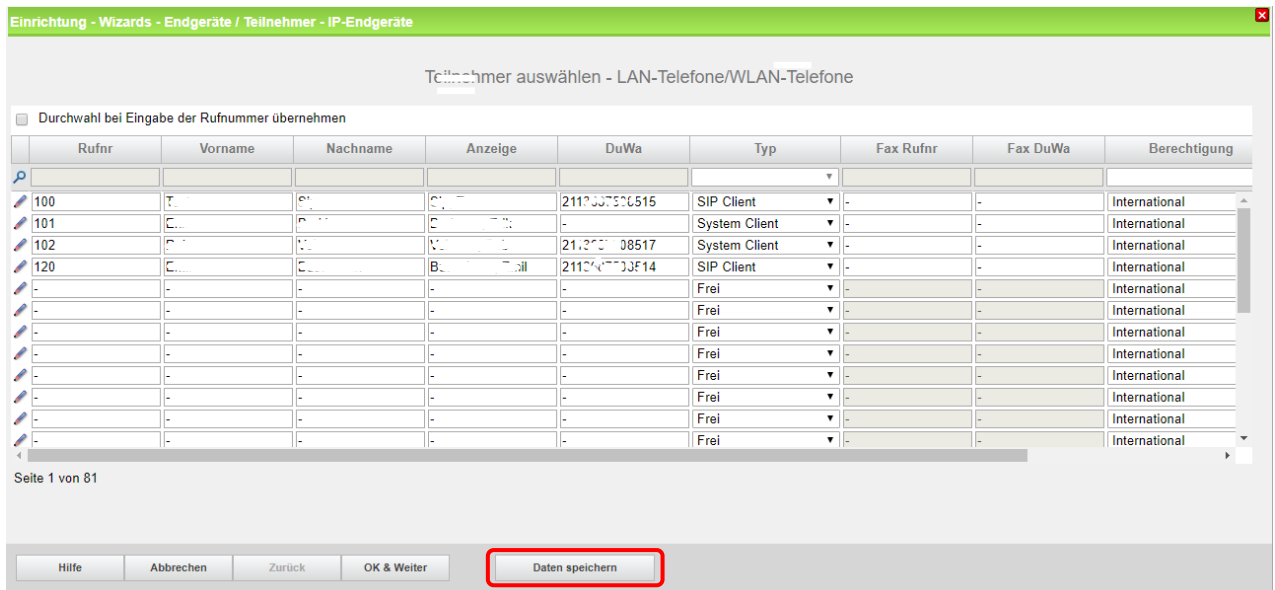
Einrichtung - Wizards - Endgeräte / Teilnehmer - IP-Endgeräte

Teilnehmer auswählen - LAN-Telefone/WLAN-Telefone

Durchwahl bei Eingabe der Rufnummer übernehmen

| Rufnr | Vorname | Nachname | Anzeige | DuWa | Typ | Fax Rufnr | Fax DuWa | Berechtigung |
|---|---|---|---|---|---|---|---|---|
| 100 | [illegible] | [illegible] | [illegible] | 21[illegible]515 | SIP Client | - | - | International |
| 101 | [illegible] | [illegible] | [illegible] | - | System Client | - | - | International |
| 102 | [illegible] | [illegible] | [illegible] | 21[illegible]08517 | System Client | - | - | International |
| 120 | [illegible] | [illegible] | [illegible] | 21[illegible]514 | SIP Client | - | - | International |
| - | - | - | - | - | Frei | - | - | International |
| - | - | - | - | - | Frei | - | - | International |
| - | - | - | - | - | Frei | - | - | International |
| - | - | - | - | - | Frei | - | - | International |
| - | - | - | - | - | Frei | - | - | International |
| - | - | - | - | - | Frei | - | - | International |
| - | - | - | - | - | Frei | - | - | International |
| - | - | - | - | - | Frei | - | - | International |

Seite 1 von 81

Hilfe Abbrechen Zurück OK & Weiter Daten speichern